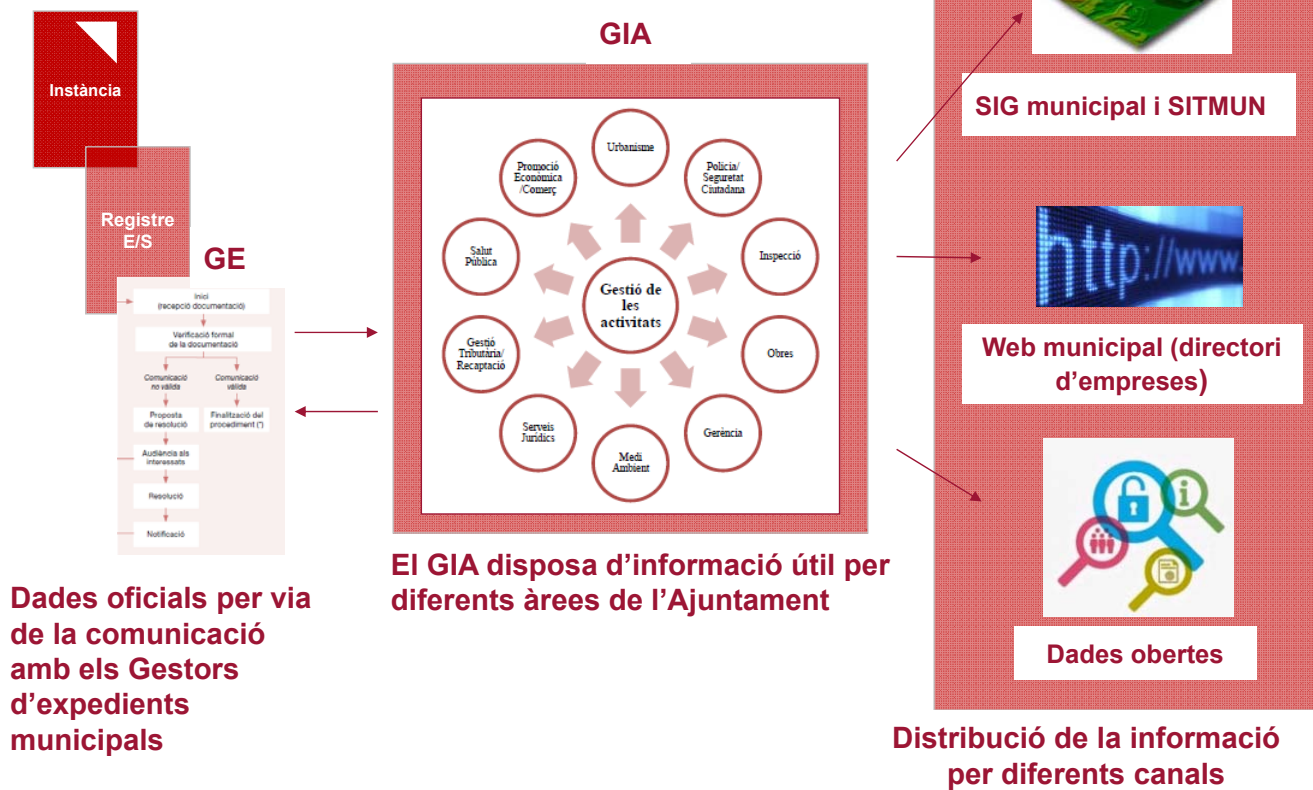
Instància

Registre E/S

GE

Inici (recepció documentació)

Verificació formal de la documentació

Comunicació no vàlida

Comunicació vàlida

Proposta de resolució

Finalització del procediment (*)

Audiència als interessats

Resolució

Notificació

Dades oficials per via de la comunicació amb els Gestors d'expedients municipals

GIA

Gestió de les activitats

Urbanisme

Policia/ Seguretat Ciutadana

Inspecció

Obres

Gerència

Medi Ambient

Serveis Jurídics

Gestió Tributària/ Recaptació

Salut Pública

Promoció Econòmica /Comerç

El GIA disposa d'informació útil per diferents àrees de l'Ajuntament

SIG municipal i SITMUN

http://www

Web municipal (directori d'empreses)

Dades obertes

Distribució de la informació per diferents canals